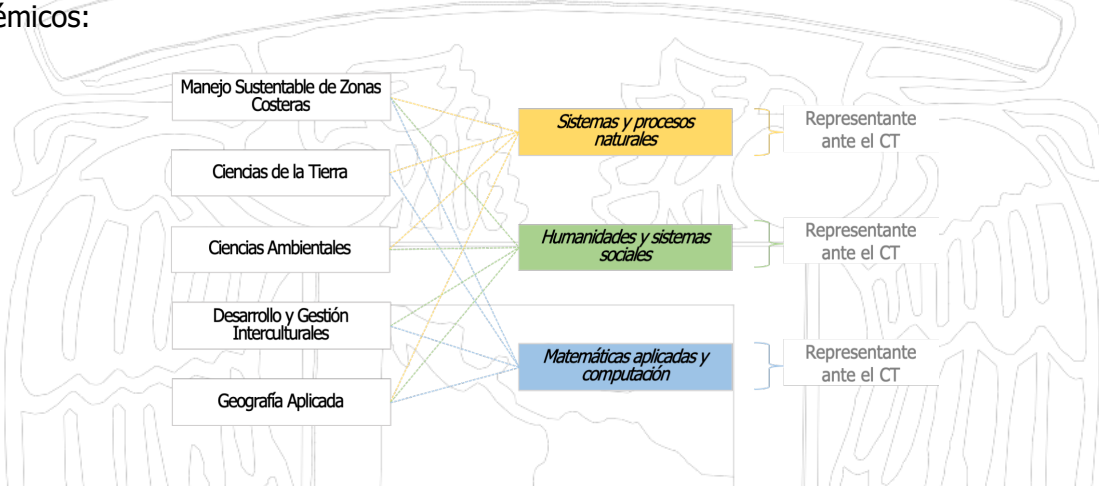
émicos:

Manejo Sustentable de Zonas Costeras

Ciencias de la Tierra

Ciencias Ambientales

Desarrollo y Gestión Interculturales

Geografía Aplicada

Sistemas y procesos naturales

Humanidades y sistemas sociales

Matemáticas aplicadas y computación

Representante ante el CT

Representante ante el CT

Representante ante el CT